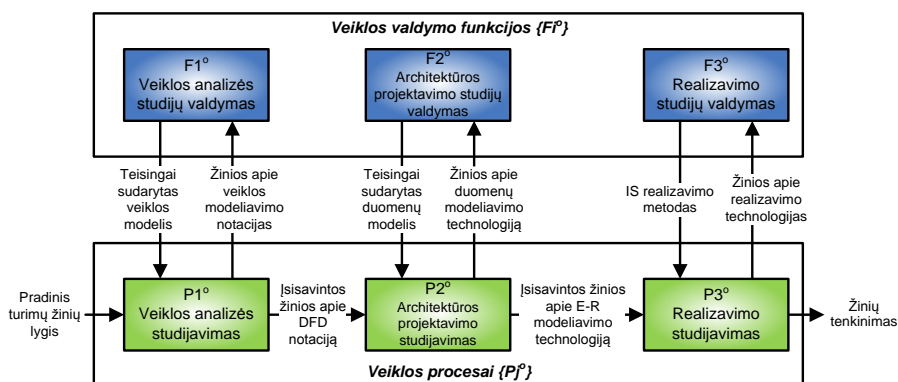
Veiklos valdymo funkcijos {Fi°}

F1°
Veiklos analizės studijų valdymas

F2°
Architektūros projektavimo studijų valdymas

F3°
Realizavimo studijų valdymas

Teisingai sudarytas veiklos modelis

Žinios apie veiklos modeliavimo notacijas

Teisingai sudarytas duomenų modelis

Žinios apie duomenų modeliavimo technologiją

IS realizavimo metodas

Žinios apie realizavimo technologijas

Pradinis turimų žinių lygis

P1°
Veiklos analizės studijavimas

Įsisavintos žinios apie DFD notaciją

P2°
Architektūros projektavimo studijavimas

Įsisavintos žinios apie E-R modeliavimo technologiją

P3°
Realizavimo studijavimas

Žinių tenkinimas

Veiklos procesai {Pj°}